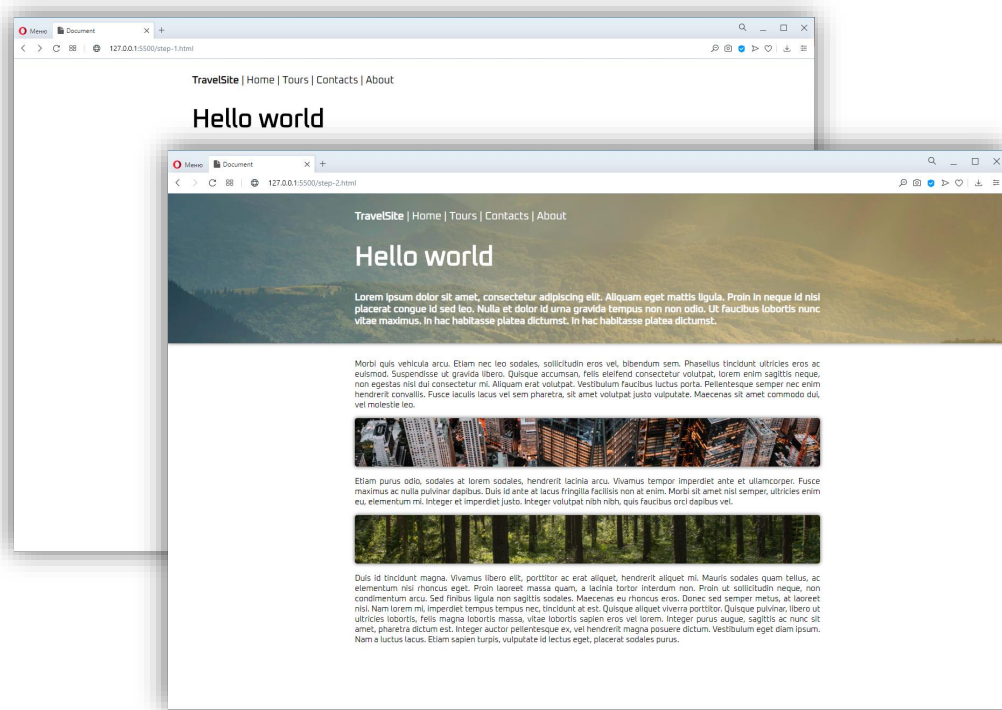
Меню Document × +
127.0.0.1:5500/step-1.html

TravelSite | Home | Tours | Contacts | About

Hello world

Меню Document × +
127.0.0.1:5500/step-2.html

TravelSite | Home | Tours | Contacts | About

Hello world

Lorem ipsum dolor sit amet, consectetur adipiscing elit. Aliquam eget mattis ligula. Proin in neque id nisi placerat congue id sed leo. Nulla et dolor id urna gravida tempus non non odio. Ut faucibus lobortis nunc vitae maximus. In hac habitasse platea dictumst. In hac habitasse platea dictumst.

Morbi quis vehicula arcu. Etiam nec leo sodales, sollicitudin eros vel, bibendum sem. Phasellus tincidunt ultricies eros ac euismod. Suspendisse ut gravida libero. Quisque accumsan, felis eleifend consectetur volutpat, lorem enim sagittis neque, non egestas nisl dui consectetur mi. Aliquam erat volutpat. Vestibulum faucibus luctus porta. Pellentesque semper nec enim hendrerit convallis. Fusce iaculis lacus vel sem pharetra, sit amet volutpat justo vulputate. Maecenas sit amet commodo dui, vel molestie leo.

Etiam purus odio, sodales at lorem sodales, hendrerit lacinia arcu. Vivamus tempor imperdiet ante et ullamcorper. Fusce maximus ac nulla pulvinar dapibus. Duis id ante at lacus fringilla facilisis non at enim. Morbi sit amet nisl semper, ultricies enim eu, elementum mi. Integer et imperdiet justo. Integer volutpat nibh nibh, quis faucibus orci dapibus vel.

Duis id tincidunt magna. Vivamus libero elit, porttitor ac erat aliquet, hendrerit aliquet mi. Mauris sodales quam tellus, ac elementum nisi rhoncus eget. Proin laoreet massa quam, a lacinia tortor interdum non. Proin ut sollicitudin neque, non condimentum arcu. Sed finibus ligula non sagittis sodales. Maecenas eu rhoncus eros. Donec sed semper metus, at laoreet nisi. Nam lorem mi, imperdiet tempus tempus nec, tincidunt at est. Quisque aliquet viverra porttitor. Quisque pulvinar, libero ut ultricies lobortis, felis magna lobortis massa, vitae lobortis sapien eros vel lorem. Integer purus augue, sagittis ac nunc sit amet, pharetra dictum est. Integer auctor pellentesque ex, vel hendrerit magna posuere dictum. Vestibulum eget diam ipsum. Nam a luctus lacus. Etiam sapien turpis, vulputate id lectus eget, placerat sodales purus.